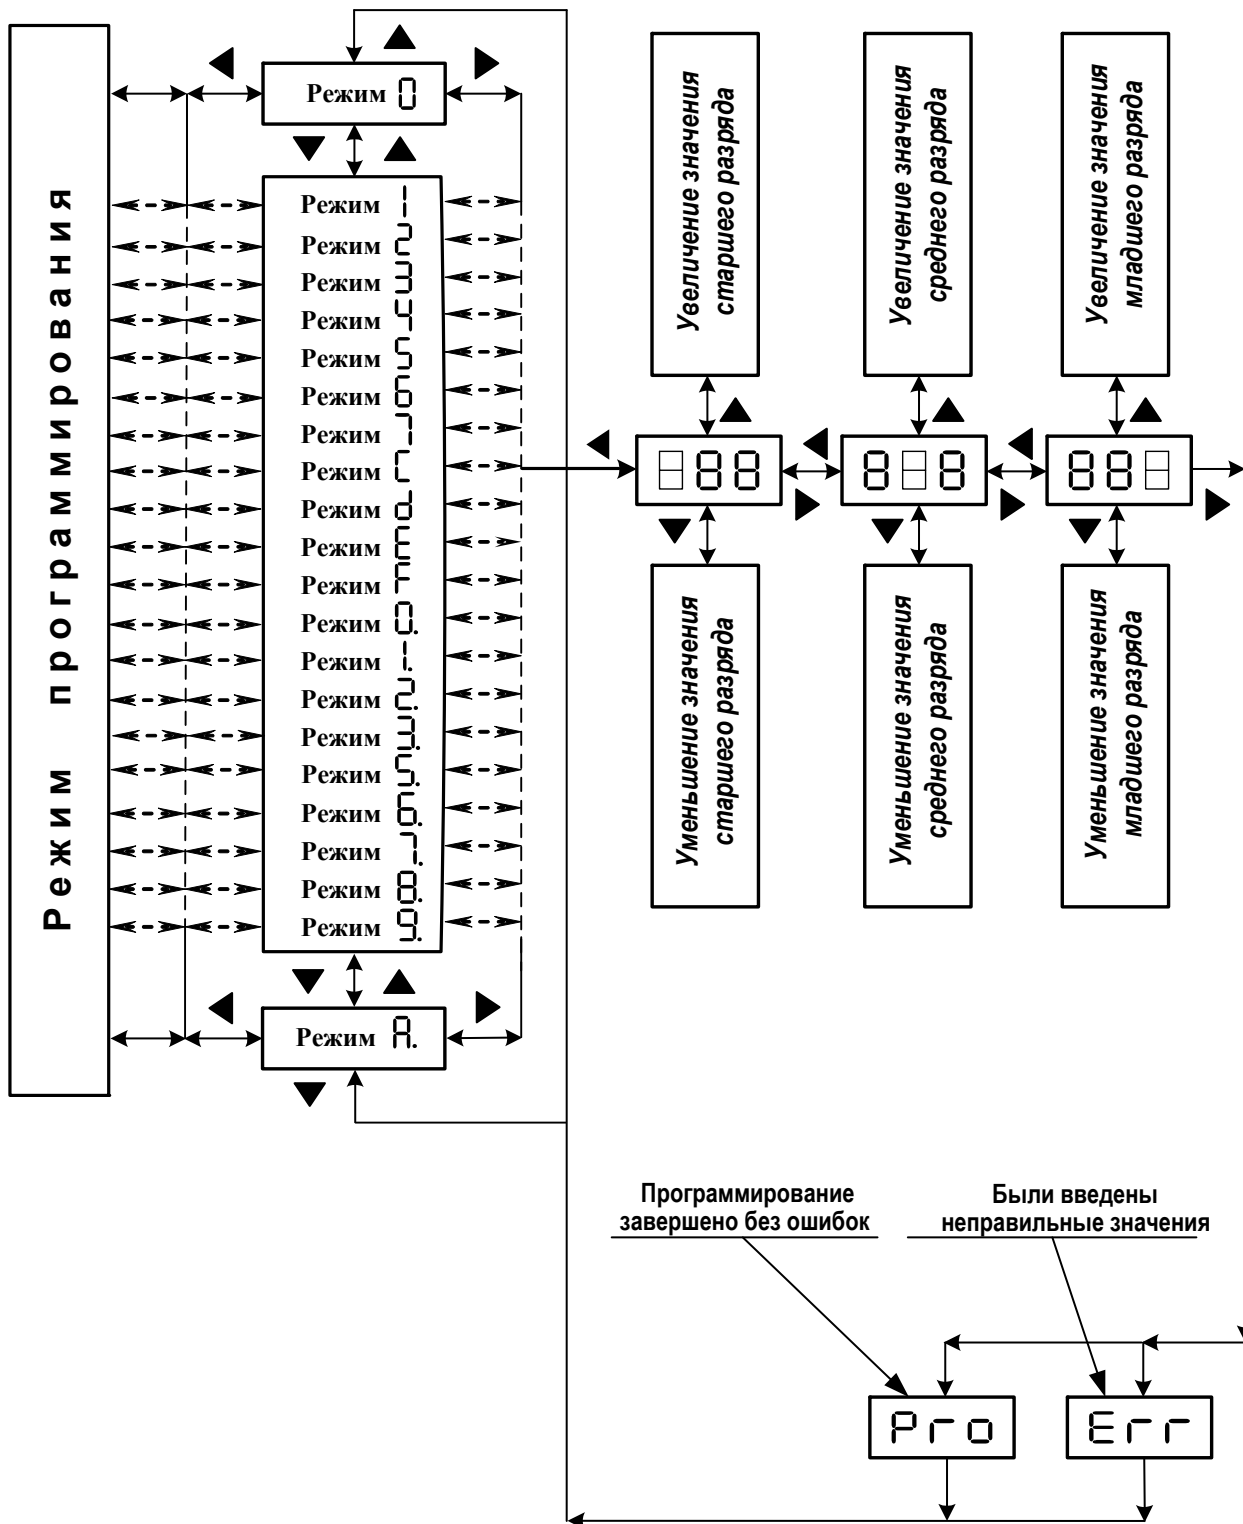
Режим программирования

Режим 0

Режим 1
Режим 2
Режим 3
Режим 4
Режим 5
Режим 6
Режим 7
Режим C
Режим d
Режим E
Режим F
Режим 0.
Режим 1.
Режим 2.
Режим 3.
Режим 5.
Режим 6.
Режим 7.
Режим 8.
Режим 9.

Режим A.

Увеличение значения старшего разряда

Увеличение значения среднего разряда

Увеличение значения младшего разряда

88

888

88

Уменьшение значения старшего разряда

Уменьшение значения среднего разряда

Уменьшение значения младшего разряда

Программирование завершено без ошибок

Были введены неправильные значения

Pro

Err